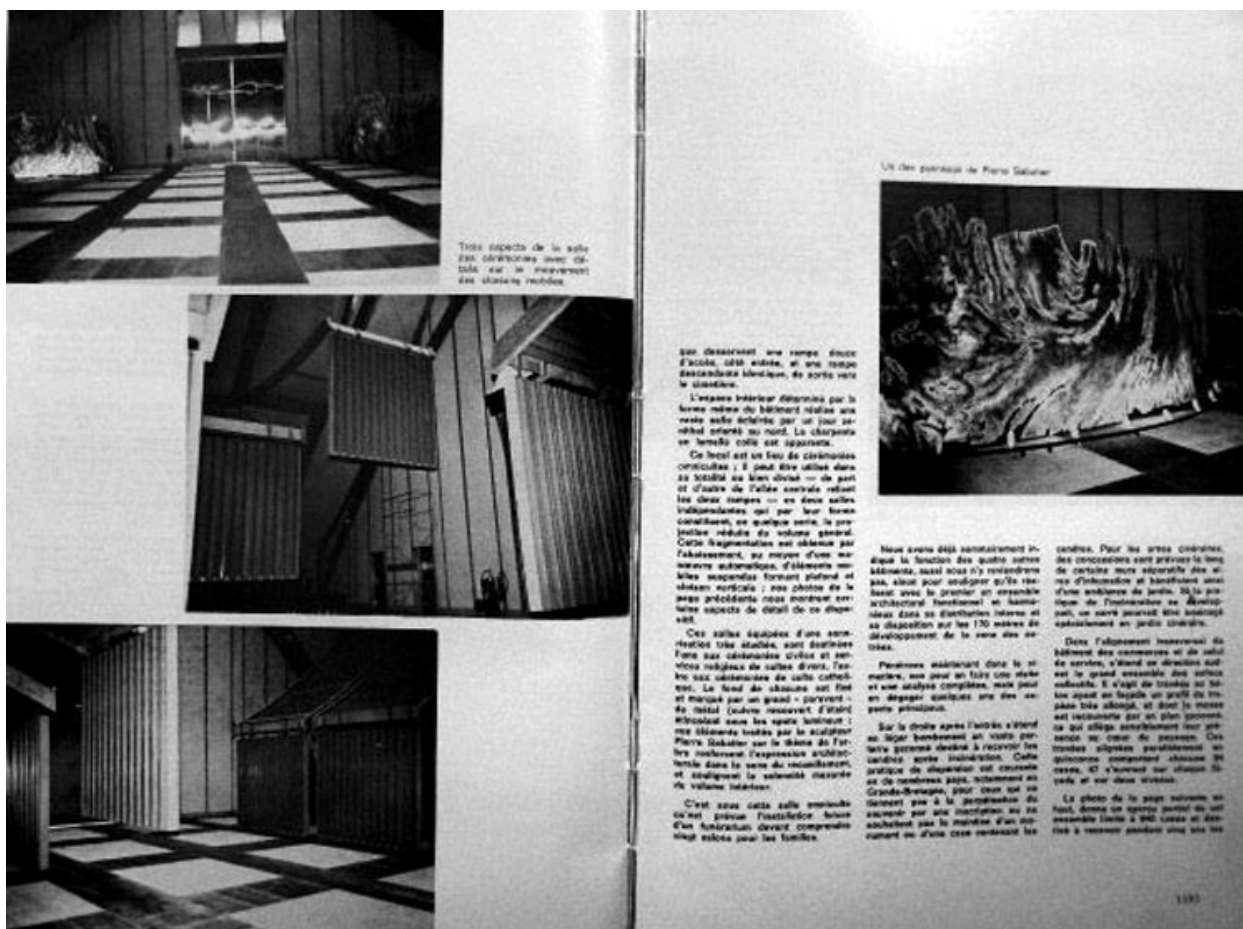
Trois aspects de la salle des cérémonies avec détails sur le mouvement des cloisons mobiles.

Un des panneaux de Pierre Sabatier

par desservent une rampe douce d'accès, côté entrée, et une rampe descendante identique, de sortie vers le cimetière.

L'espace intérieur déterminé par la forme même du bâtiment réalise une vaste salle éclairée par un jour zénithal orienté au nord. La charpente en lamello collé est apparente.

Ce local est un lieu de cérémonies civiles ; il peut être utilisé dans sa totalité ou bien divisé — de part et d'autre de l'allée centrale reliant les deux rampes — en deux salles indépendantes qui par leur forme cubique, sa quelque sorte, la projection réduite du volume général. Cette fragmentation est obtenue par l'abaissement, au moyen d'une manœuvre automatique, d'éléments mobiles suspendus formant plafond et écrans verticaux ; nos photos de la page précédente nous montrent certains aspects de détail de ce dispositif.

Ces salles équipées d'une sonorisation très étudiée, sont destinées aux cérémonies civiles et services religieux de cultes divers, l'entrée aux cérémonies de culte catholique. Le fond de chacune est fixé et marqué par un grand « panneau » de métal (cuivre recouvert d'étain) s'incrustant sous les spots lumineux ; ces éléments traités par le sculpteur Pierre Sabatier sur le thème de l'arbre renforcent l'expression architecturale dans le sens du recueillement, et soulignent la solennité mesurée du volume intérieur.

C'est sous cette salle commune qu'est prévue l'installation future d'un funérarium devant comprendre vingt salons pour les familles.

Nous avons déjà sommairement indiqué la fonction des quatre autres bâtiments, aussi nous n'y reviendrons pas, sinon pour souligner qu'ils réalisent avec le premier un ensemble architectural fonctionnel et harmonieux dans ses diverses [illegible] mis à sa disposition sur les 170 mètres de développement de la voie des cortèges.

Pénétrons maintenant dans le cimetière, non pour en faire une étude et une analyse complètes, mais pour en dégager quelques uns des aspects principaux.

Sur la droite après l'entrée s'étend un léger bombement en vaste parterre gazonné destiné à recevoir les cendres après incinération. Cette pratique de dispersion est courante en de nombreux pays, notamment en Grande-Bretagne, pour ceux qui ne tiennent pas à la perpétuation du souvenir par une matérialisation ou ne souhaitent pas la mention d'un monument ou d'une case renfermant les cendres. Pour les urnes cinéraires, des concessions sont prévues le long de certains murs séparatifs des aires d'inhumation et bénéficient ainsi d'une ambiance de jardin. Si la pratique de l'incinération se développait, un carré pourrait être aménagé spécialement en jardin cinéraire.

Dans l'alignement transversal du bâtiment des concessions et de celui de service, s'étend en direction sud-est le grand ensemble des cellules enfouies. Il s'agit de tranches de béton ayant en façade un profil de trapèze très allongé, et dont la masse est recouverte par un plan gazonné qui oblige simultanément sur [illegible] le cœur du paysage. Ces tranches alignées parallèlement se succèdent comportant chacune 56 cases, et s'ouvrent sur chaque façade, au sur deux niveaux.

La photo de la page suivante en haut, donne un aperçu partiel de cet ensemble limité à 840 cases et destiné à recevoir pendant cinq ans les

1193